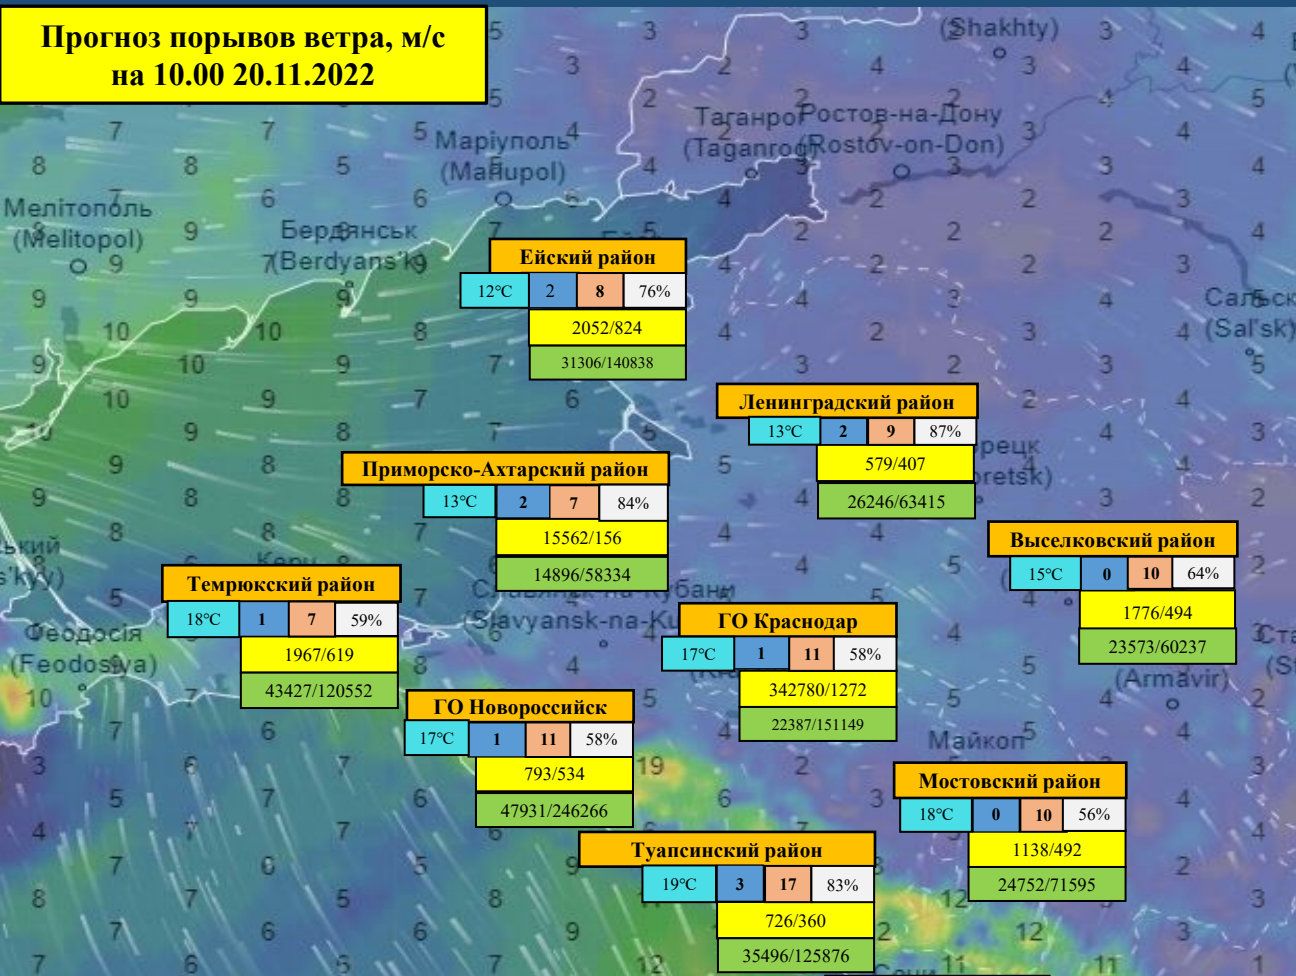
Прогноз порывов ветра, м/с
на 10.00 20.11.2022

Ейский район
| 12°C | 2 | 8 | 76% |
|---|---|---|---|

2052/824
31306/140838

Ленинградский район
| 13°C | 2 | 9 | 87% |
|---|---|---|---|

579/407
26246/63415

Приморско-Ахтарский район
| 13°C | 2 | 7 | 84% |
|---|---|---|---|

15562/156
14896/58334

Выселковский район
| 15°C | 0 | 10 | 64% |
|---|---|---|---|

1776/494
23573/60237

Темрюкский район
| 18°C | 1 | 7 | 59% |
|---|---|---|---|

1967/619
43427/120552

ГО Краснодар
| 17°C | 1 | 11 | 58% |
|---|---|---|---|

342780/1272
22387/151149

ГО Новороссийск
| 17°C | 1 | 11 | 58% |
|---|---|---|---|

793/534
47931/246266

Мостовский район
| 18°C | 0 | 10 | 56% |
|---|---|---|---|

1138/492
24752/71595

Туапсинский район
| 19°C | 3 | 17 | 83% |
|---|---|---|---|

726/360
35496/125876

(Shakhty)
Таганрог (Taganrog)
Ростов-на-Дону (Rostov-on-Don)
Маріуполь (Mariupol)
Мелітополь (Melitopol)
Бердянськ (Berdyans'k)
Сальск (Sal'sk)
Феодосія (Feodosiya)
Славянск-на-Кубани (Slavyansk-na-Kubani)
(Armavir)
Майкоп